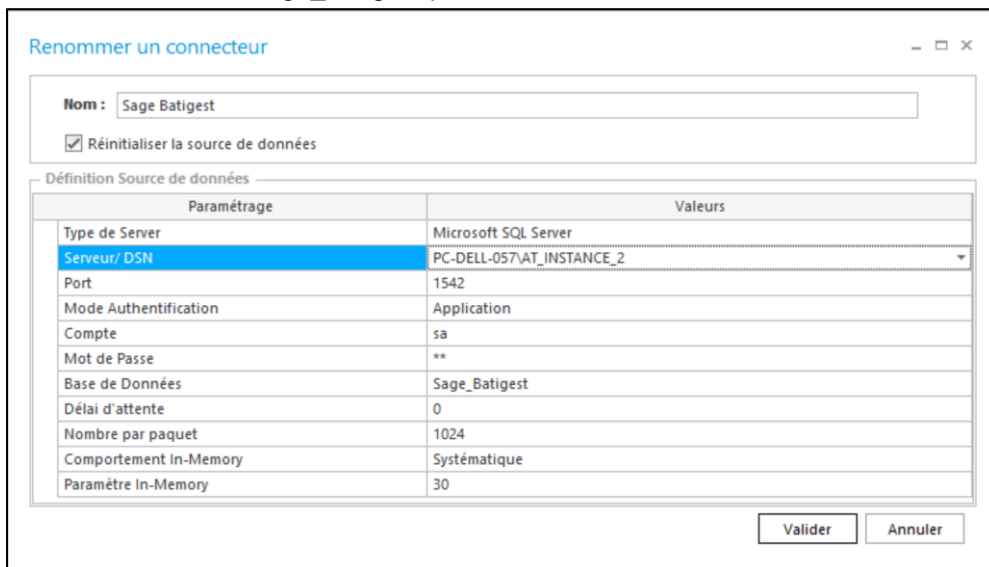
Renommer un connecteur

Nom : Sage Batigest

Réinitialiser la source de données

Définition Source de données

| Paramétrage | Valeurs |
|---|---|
| Type de Server | Microsoft SQL Server |
| Serveur/ DSN | PC-DELL-057\AT_INSTANCE_2 |
| Port | 1542 |
| Mode Authentification | Application |
| Compte | sa |
| Mot de Passe | ** |
| Base de Données | Sage_Batigest |
| Délai d'attente | 0 |
| Nombre par paquet | 1024 |
| Comportement In-Memory | Systématique |
| Paramètre In-Memory | 30 |

Valider Annuler